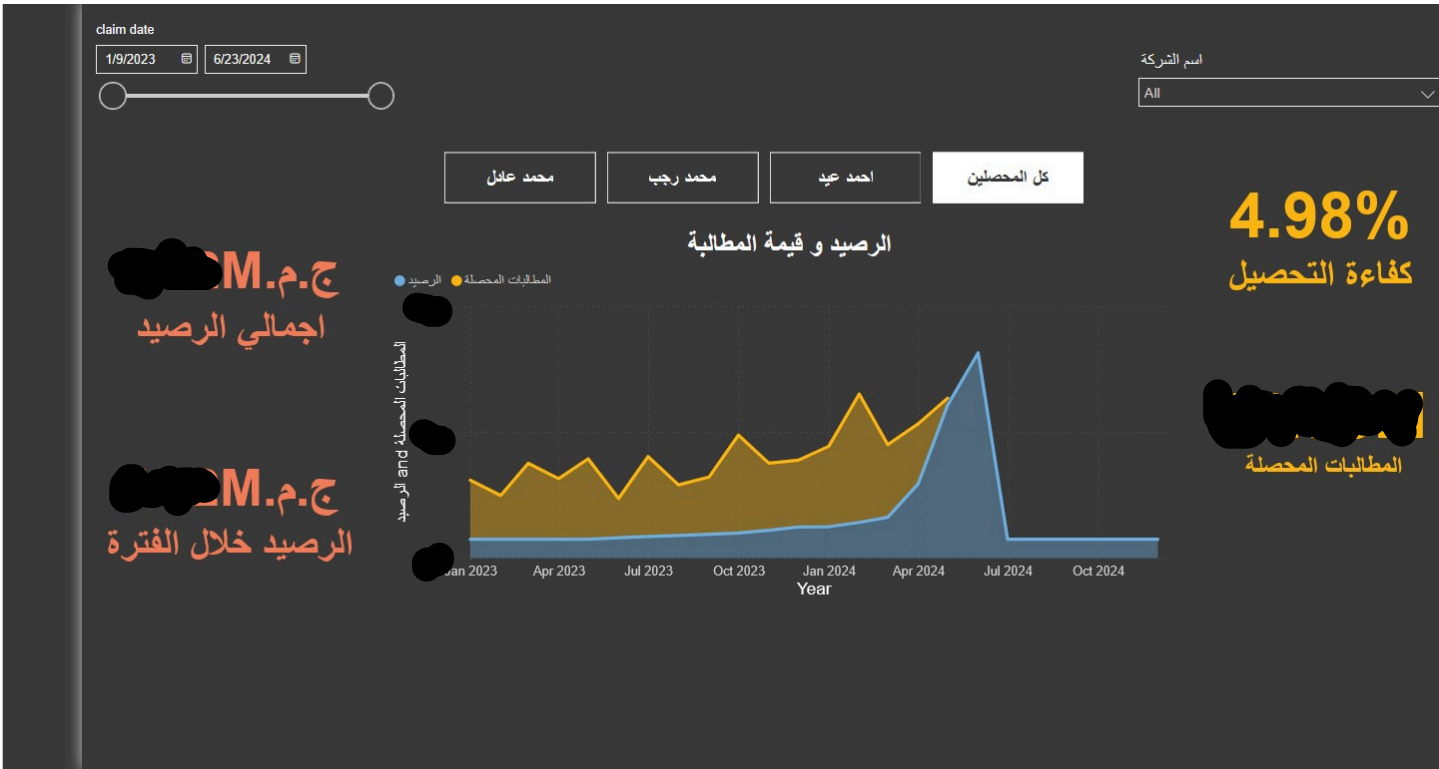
claim date

1/9/2023

6/23/2024

اسم الشركة

All

محمد عادل

محمد رجب

احمد عيد

كل المحصلين

4.98%

كفاءة التحصيل

الرصيد و قيمة المطالبة

المطالبات المحصلة ● الرصيد ●

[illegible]M.ج.م

اجمالي الرصيد

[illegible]M.ج.م

الرصيد خلال الفترة

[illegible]

المطالبات المحصلة

المطالبات المحصلة and الرصيد

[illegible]an 2023

Apr 2023

Jul 2023

Oct 2023

Jan 2024

Apr 2024

Jul 2024

Oct 2024

Year